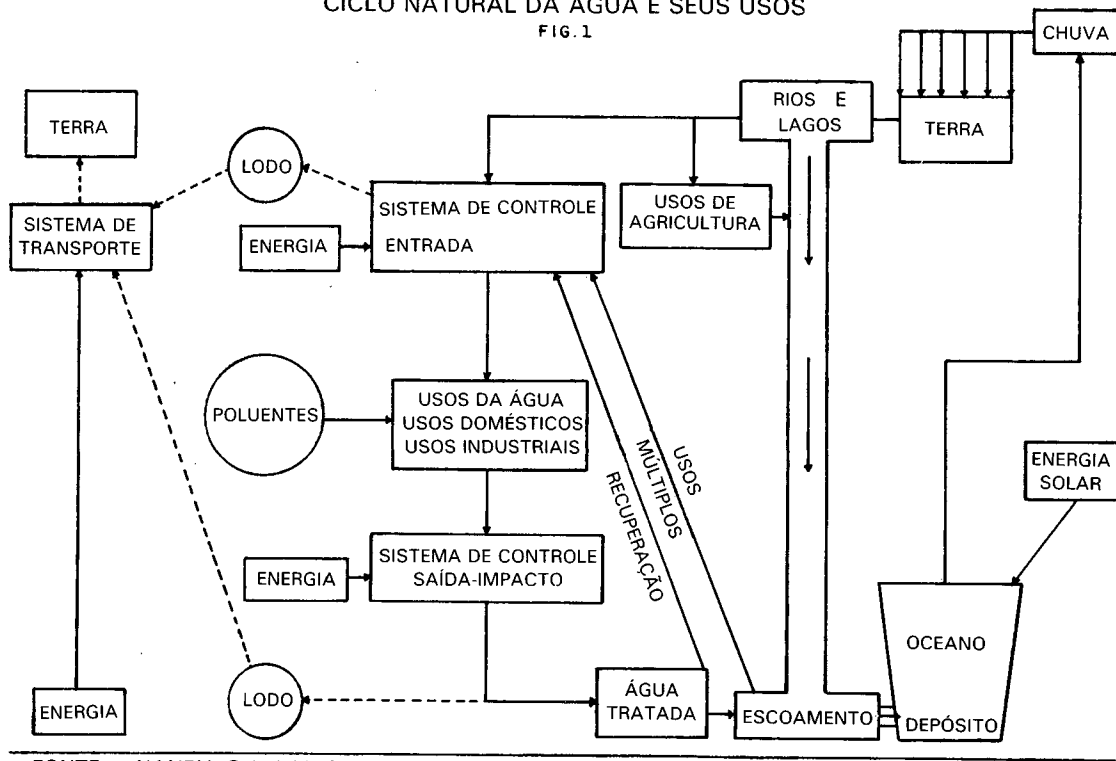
CICLO NATURAL DA ÁGUA E SEUS USOS
FIG.1

CHUVA

TERRA

RIOS E LAGOS

TERRA

LODO

SISTEMA DE TRANSPORTE

SISTEMA DE CONTROLE ENTRADA

ENERGIA

USOS DE AGRICULTURA

POLUENTES

USOS DA ÁGUA
USOS DOMÉSTICOS
USOS INDUSTRIAIS

USOS MÚLTIPLOS

RECUPERAÇÃO

ENERGIA SOLAR

ENERGIA

SISTEMA DE CONTROLE SAÍDA-IMPACTO

OCEANO

ENERGIA

LODO

ÁGUA TRATADA

ESCOAMENTO

DEPÓSITO

FONTE: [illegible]